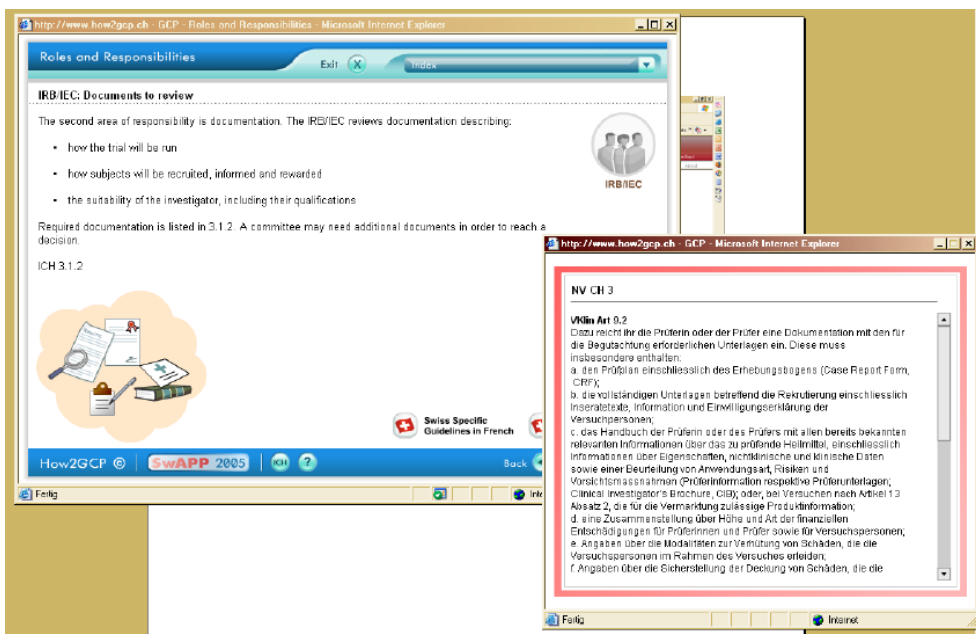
http://www.how2gcp.ch - GCP - Roles and Responsibilities - Microsoft Internet Explorer

Roles and Responsibilities

Exit

Index

IRB/IEC: Documents to review

The second area of responsibility is documentation. The IRB/IEC reviews documentation describing:

• how the trial will be run

• how subjects will be recruited, informed and rewarded

• the suitability of the investigator, including their qualifications

IRB/IEC

Required documentation is listed in 3.1.2. A committee may need additional documents in order to reach a decision.

ICH 3.1.2

Swiss Specific Guidelines in French

How2GCP ©

SwAPP 2005

ICH

?

Back

Fertig

Inte

http://www.how2gcp.ch - GCP - Microsoft Internet Explorer

NV CH 3

VKlin Art 9.2
Dazu reicht ihr die Prüferin oder der Prüfer eine Dokumentation mit den für die Begutachtung erforderlichen Unterlagen ein. Diese muss insbesondere enthalten:
a. den Prüfplan einschliesslich des Erhebungsbogens (Case Report Form, CRF);
b. die vollständigen Unterlagen betreffend die Rekrutierung einschliesslich Inseratetexte, Information und Einwilligungserklärung der Versuchspersonen;
c. das Handbuch der Prüferin oder des Prüfers mit allen bereits bekannten relevanten Informationen über das zu prüfende Heilmittel, einschliesslich Informationen über Eigenschaften, nichtklinische und klinische Daten sowie einer Beurteilung von Anwendungsart, Risiken und Vorsichtsmassnahmen (Prüferinformation respektive Prüferunterlagen; Clinical Investigator's Brochure, CIB); oder, bei Versuchen nach Artikel 13 Absatz 2, die für die Vermarktung zulässige Produktinformation;
d. eine Zusammenstellung über Höhe und Art der finanziellen Entschädigungen für Prüferinnen und Prüfer sowie für Versuchspersonen;
e. Angaben über die Modalitäten zur Vergütung von Schäden, die die Versuchspersonen im Rahmen des Versuches erleiden;
f. Angaben über die Sicherstellung der Deckung von Schäden, die die

Fertig

Internet